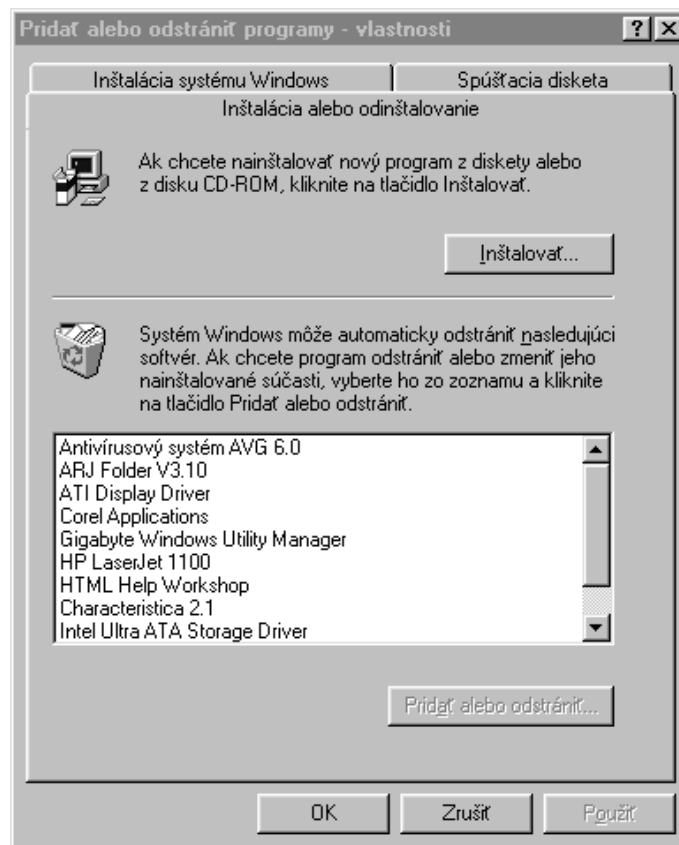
Pridať alebo odstrániť programy - vlastnosti

?

Inštalácia systému Windows

Spúšťacia disketa

Inštalácia alebo odinštalovanie

Ak chcete nainštalovať nový program z diskety alebo z disku CD-ROM, kliknite na tlačidlo Inštalovať.

Inštalovať...

Systém Windows môže automaticky odstrániť nasledujúci softvér. Ak chcete program odstrániť alebo zmeniť jeho nainštalované súčasti, vyberte ho zo zoznamu a kliknite na tlačidlo Pridať alebo odstrániť.

Antivírusový systém AVG 6.0
ARJ Folder V3.10
ATI Display Driver
Corel Applications
Gigabyte Windows Utility Manager
HP LaserJet 1100
HTML Help Workshop
Characteristica 2.1
Intel Ultra ATA Storage Driver

Pridať alebo odstrániť...

OK

Zrušiť

Použiť